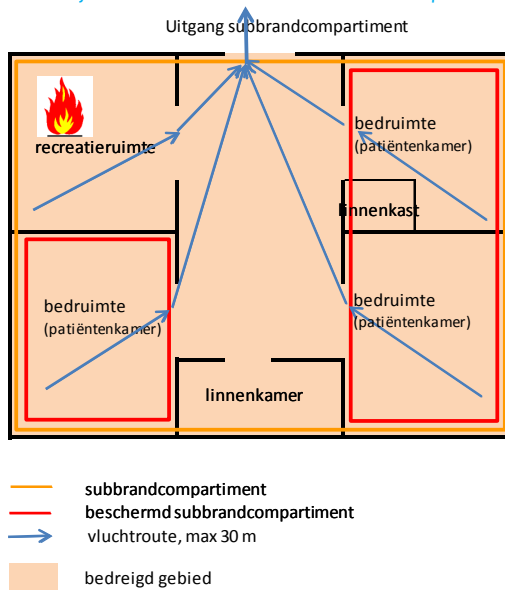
Uitgang subbrandcompartiment

recreatieruimte

bedruimte
(patiëntenkamer)

linnenkast

bedruimte
(patiëntenkamer)

bedruimte
(patiëntenkamer)

linnenkamer

subbrandcompartiment
beschermd subbrandcompartiment
vluchtroute, max 30 m
bedreigd gebied